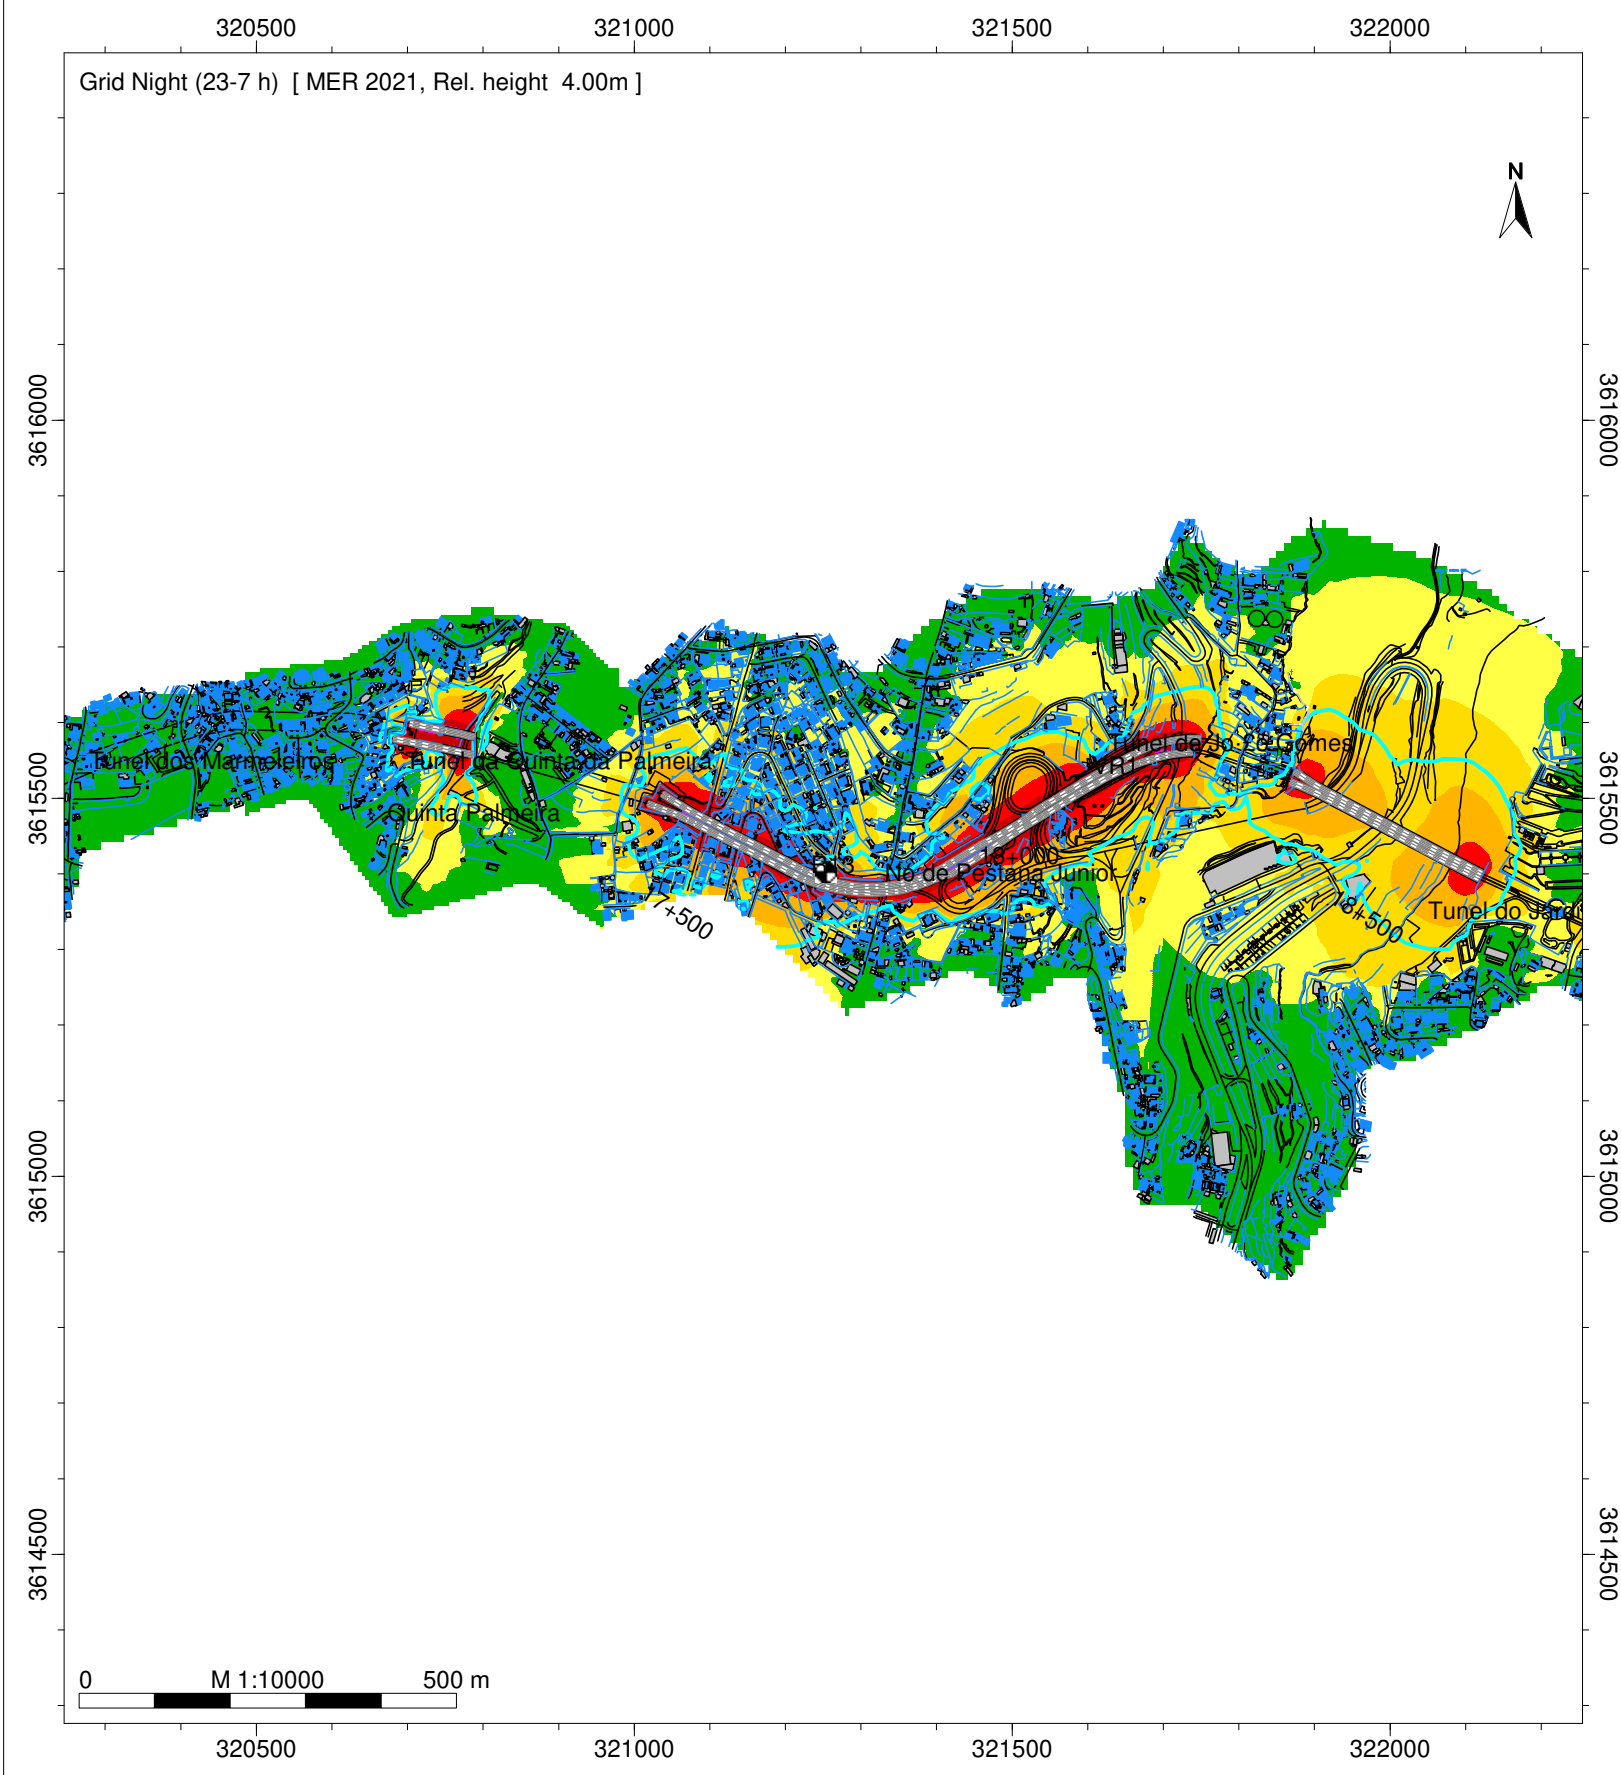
320500 321000 321500 322000

Grid Night (23-7 h) [ MER 2021, Rel. height 4.00m ]

N

3616000

3615500

3615000

3614500

3616000

3615500

3615000

3614500

Tunel dos Marmeleiros

Tunel da Quinta da Palmeira

Quinta Palmeira

7+500

Nó de Pestana Junior

18+000

Tunel da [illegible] Gomes

8+500

Tunel do Jard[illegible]

0 M 1:10000 500 m

320500 321000 321500 322000